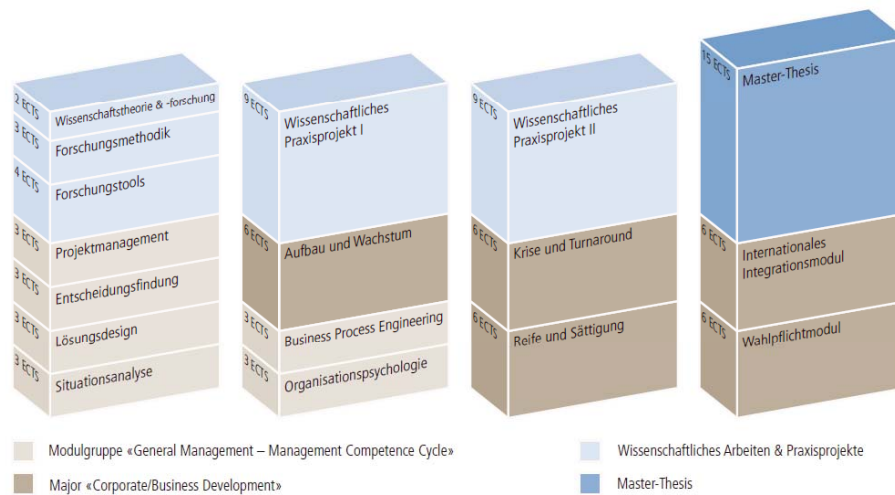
2 ECTS Wissenschaftstheorie & -forschung
3 ECTS Forschungsmethodik
4 ECTS Forschungstools
3 ECTS Projektmanagement
3 ECTS Entscheidungsfindung
3 ECTS Lösungsdesign
3 ECTS Situationsanalyse

9 ECTS Wissenschaftliches Praxisprojekt I
6 ECTS Aufbau und Wachstum
3 ECTS Business Process Engineering
3 ECTS Organisationspsychologie

9 ECTS Wissenschaftliches Praxisprojekt II
6 ECTS Krise und Turnaround
6 ECTS Reife und Sättigung

15 ECTS Master-Thesis
6 ECTS Internationales Integrationsmodul
6 ECTS Wahlpflichtmodul

Modulgruppe «General Management – Management Competence Cycle»
Major «Corporate/Business Development»
Wissenschaftliches Arbeiten & Praxisprojekte
Master-Thesis